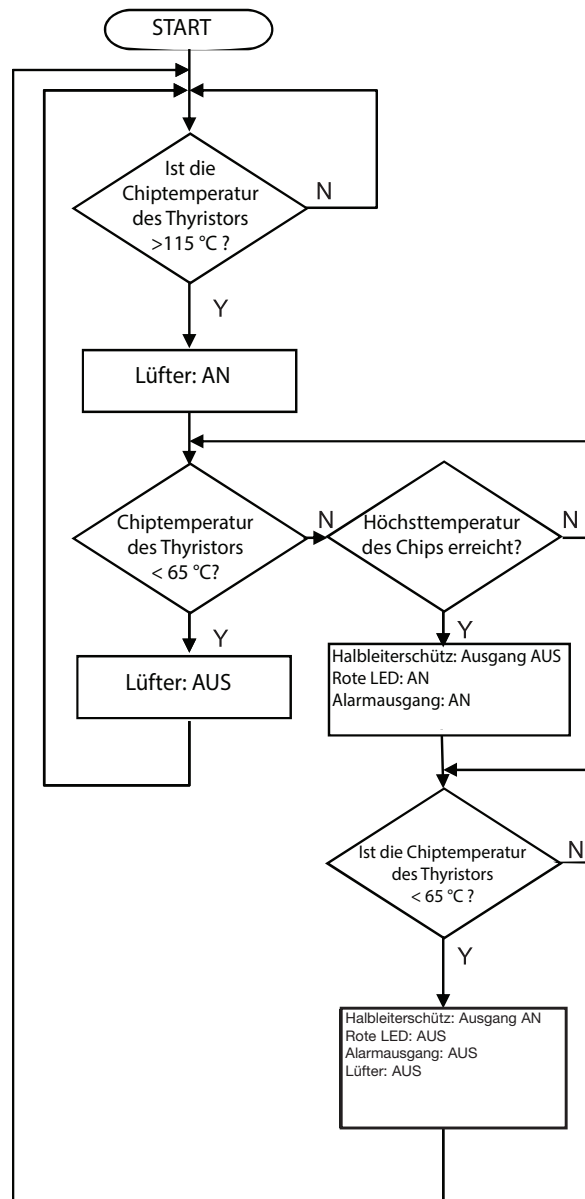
START

Ist die Chiptemperatur des Thyristors >115 °C ?

N

Y

Lüfter: AN

Chiptemperatur des Thyristors < 65 °C?

N

Höchsttemperatur des Chips erreicht?

N

Y

Lüfter: AUS

Y

Halbleiterschütz: Ausgang AUS
Rote LED: AN
Alarmausgang: AN

Ist die Chiptemperatur des Thyristors < 65 °C ?

N

Y

Halbleiterschütz: Ausgang AN
Rote LED: AUS
Alarmausgang: AUS
Lüfter: AUS